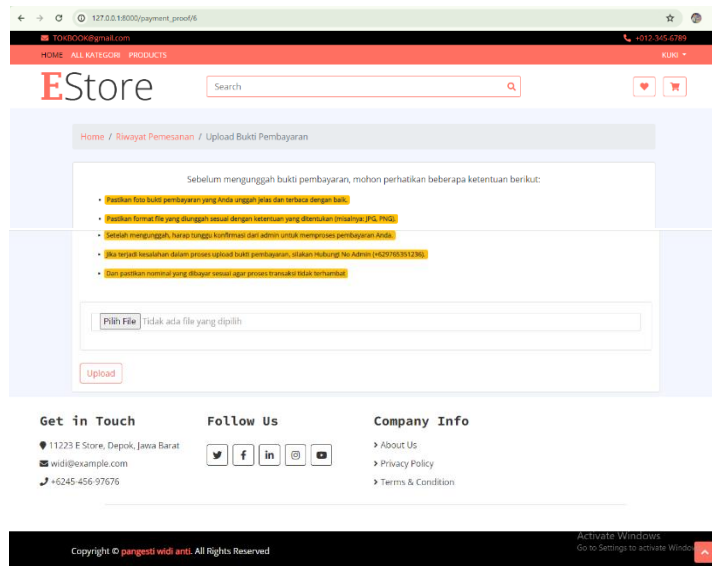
127.0.0.1:8000/payment_proof/6

TOKBOOK@gmail.com
+012-345-6789

HOME ALL KATEGORI PRODUCTS
KUKI

EStore

Search

Home / Riwayat Pemesanan / Upload Bukti Pembayaran

Sebelum mengunggah bukti pembayaran, mohon perhatikan beberapa ketentuan berikut:

- Pastikan foto bukti pembayaran yang Anda unggah jelas dan terbaca dengan baik.
- Pastikan format file yang diunggah sesuai dengan ketentuan yang ditentukan (misalnya: JPG, PNG).
- Setelah mengunggah, harap tunggu konfirmasi dari admin untuk memproses pembayaran Anda.
- Jika terjadi kesalahan dalam proses upload bukti pembayaran, silakan Hubungi No Admin (+629765351236).
- Dan pastikan nominal yang dibayar sesuai agar proses transaksi tidak terhambat.

Pilih File Tidak ada file yang dipilih

Upload

Get in Touch
11223 E Store, Depok, Jawa Barat
widi@example.com
+6245-456-97676

Follow Us

Company Info
About Us
Privacy Policy
Terms & Condition

Copyright © pangesti widi anti. All Rights Reserved

Activate Windows
Go to Settings to activate Window